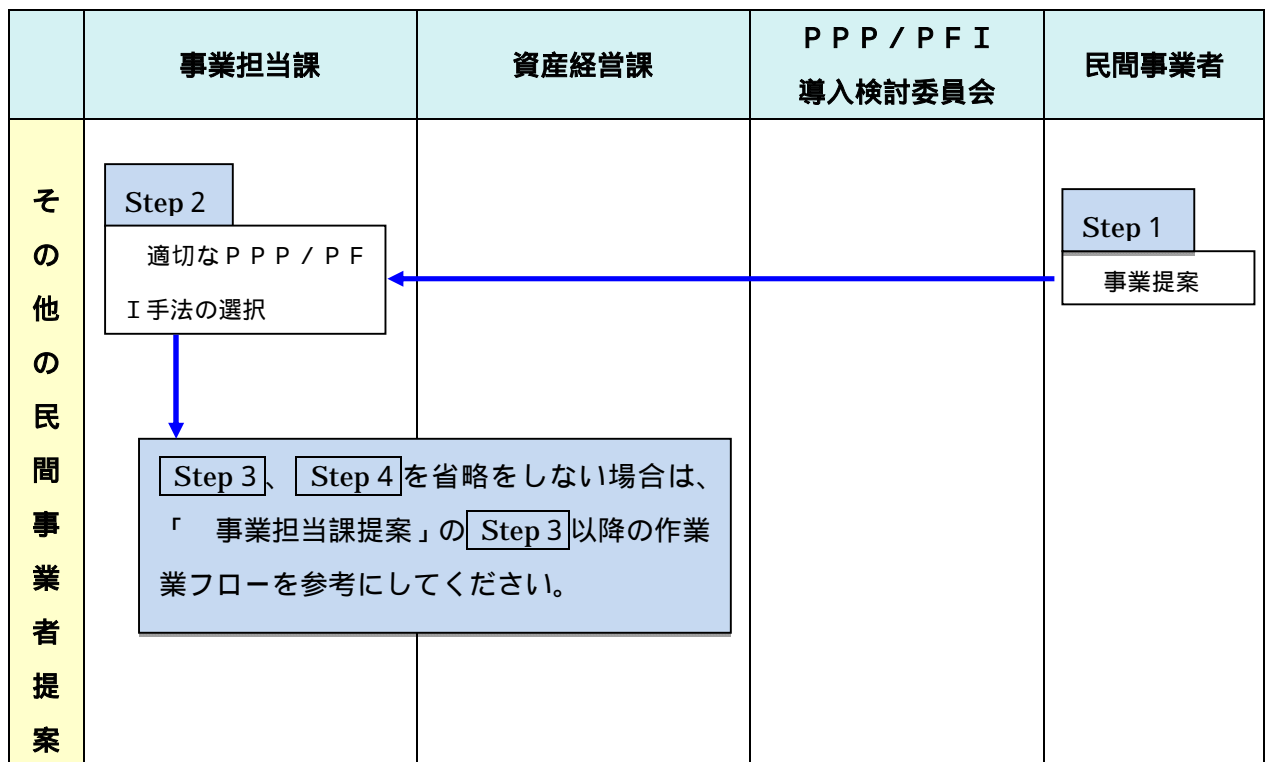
| | 事業担当課 | 資産経営課 | ＰＰＰ／ＰＦＩ 導入検討委員会 | 民間事業者 |
|---|---|---|---|---|
| その他の民間事業者提案 | Step 2 適切なＰＰＰ／ＰＦＩ手法の選択 | | | Step 1 事業提案 |

Step 3、Step 4を省略をしない場合は、「　事業担当課提案」のStep 3以降の作業業フローを参考にしてください。